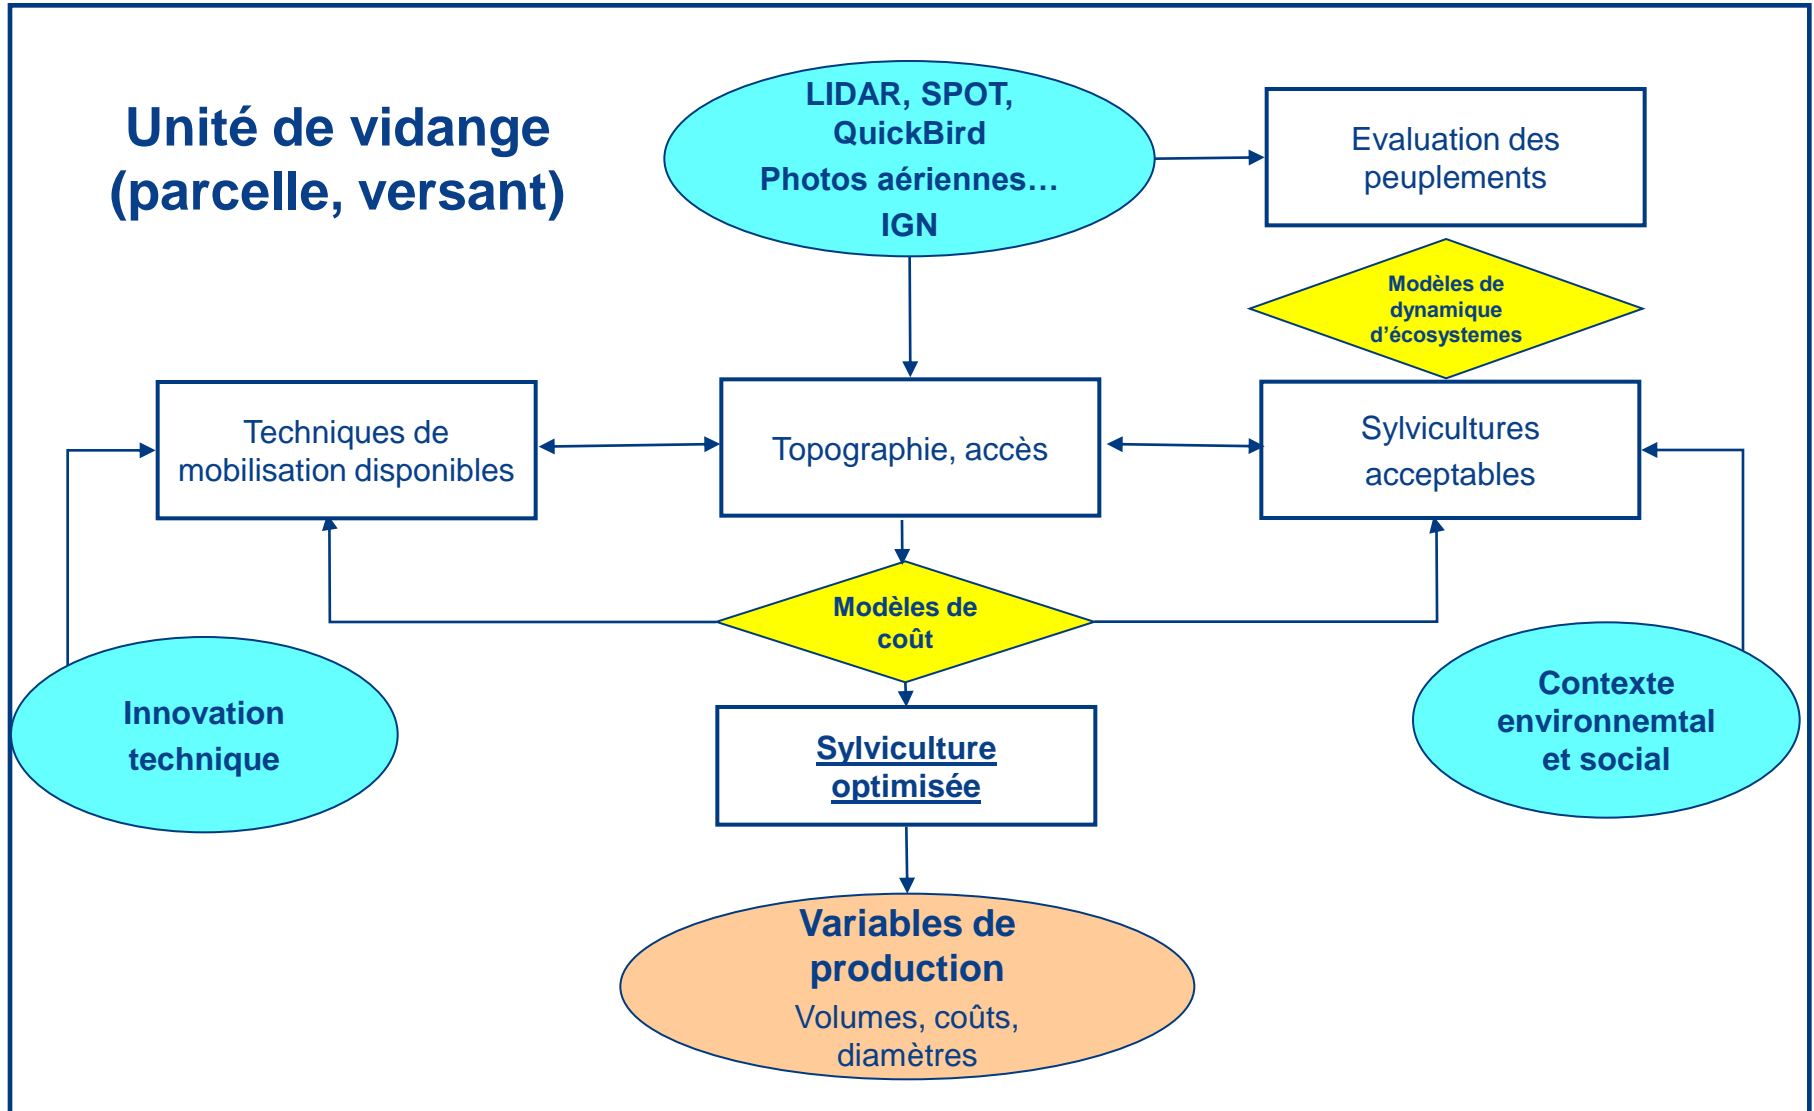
Unité de vidange (parcelle, versant)

LIDAR, SPOT, QuickBird
Photos aériennes…
IGN

Evaluation des peuplements

Modèles de dynamique d'écosystemes

Techniques de mobilisation disponibles

Topographie, accès

Sylvicultures acceptables

Modèles de coût

Innovation technique

Contexte environnemtal et social

Sylviculture optimisée

Variables de production
Volumes, coûts, diamètres